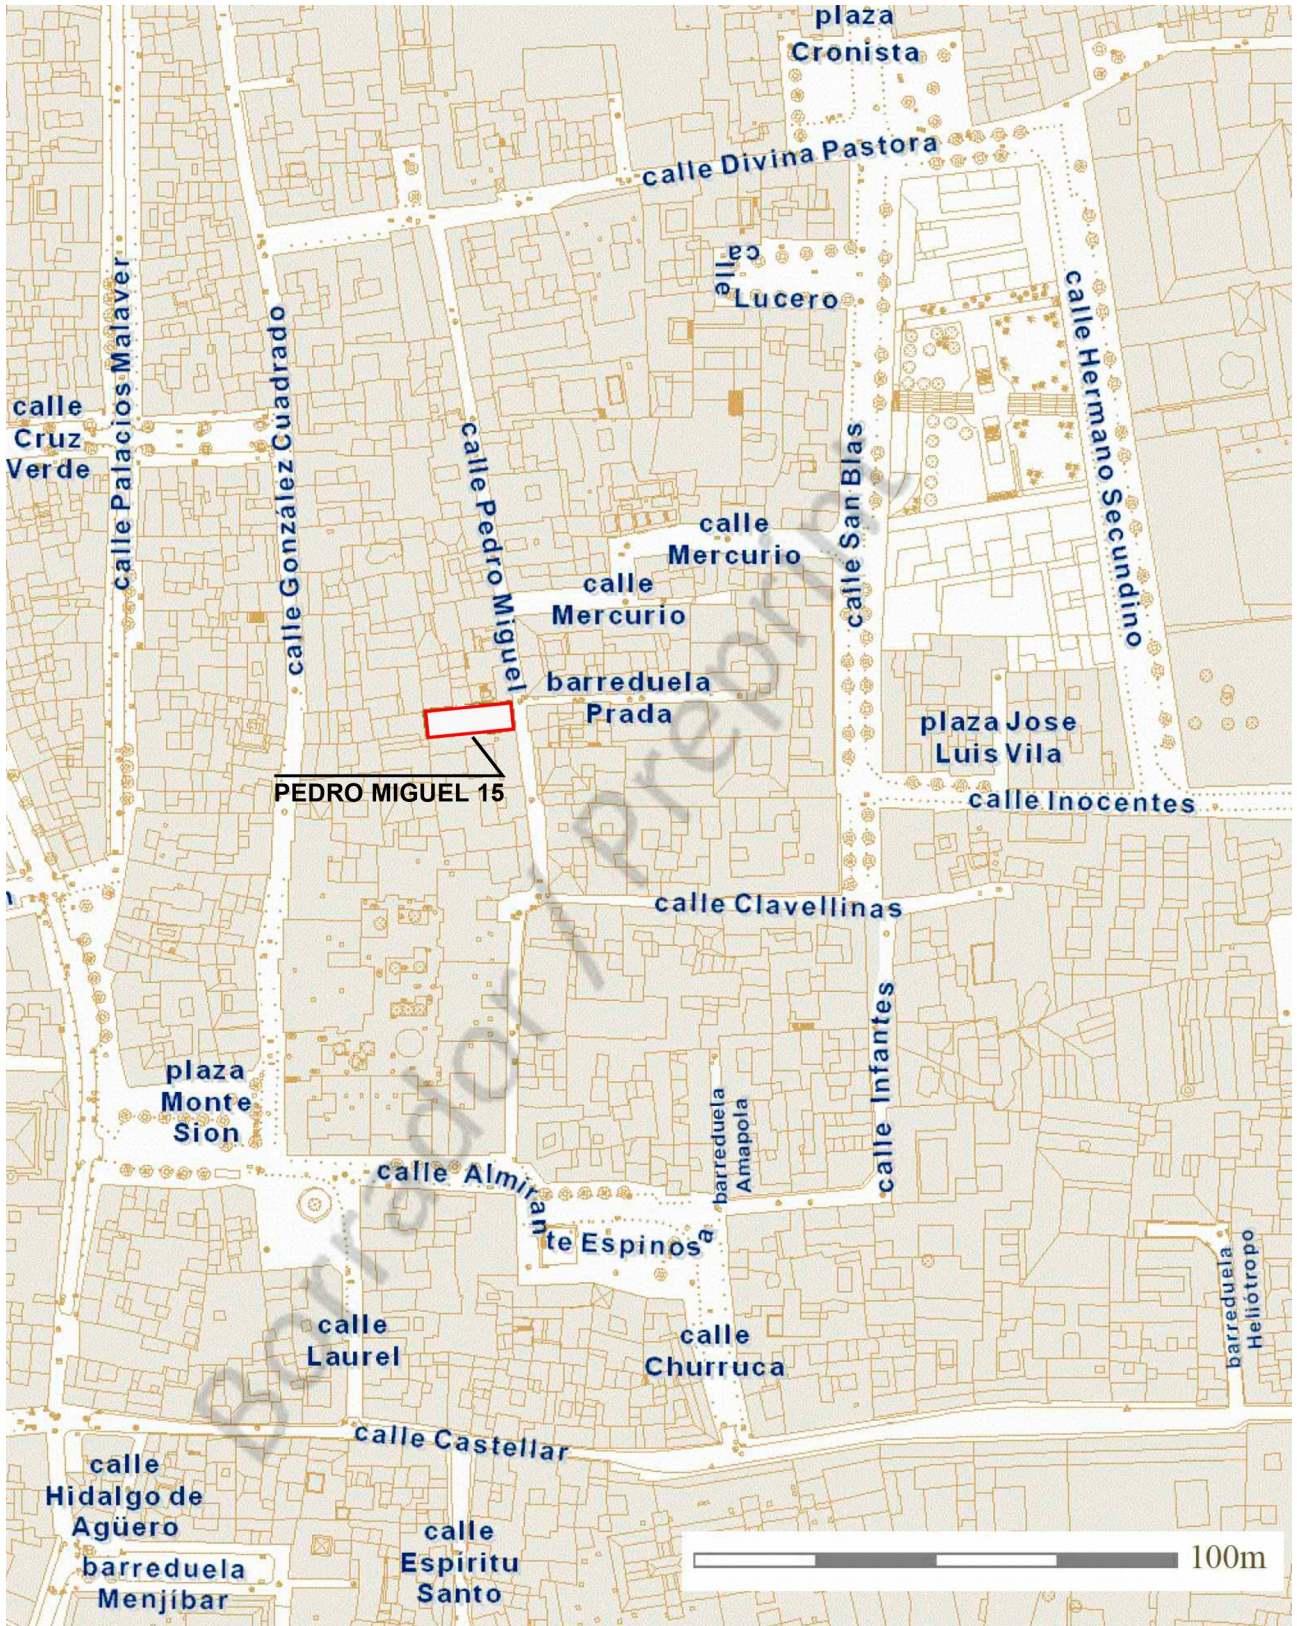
plaza Cronista

calle Divina Pastora

calle Lucero

calle Cruz Verde

calle Palacios Malaver

calle González Cuadrado

calle Pedro Miguel

calle Mercurio

calle Mercurio

calle San Blas

calle Hermano Secundino

barreduela Prada

PEDRO MIGUEL 15

plaza Jose Luis Vila

calle Inocentes

calle Clavellinas

calle Infantes

plaza Monte Sion

barreduela Amapola

calle Almirante Espinosa

barreduela Heliotropo

calle Laurel

calle Churruca

calle Castellar

calle Hidalgo de Agüero

barreduela Menjíbar

calle Espiritu Santo

100m

Borrador / Preprint